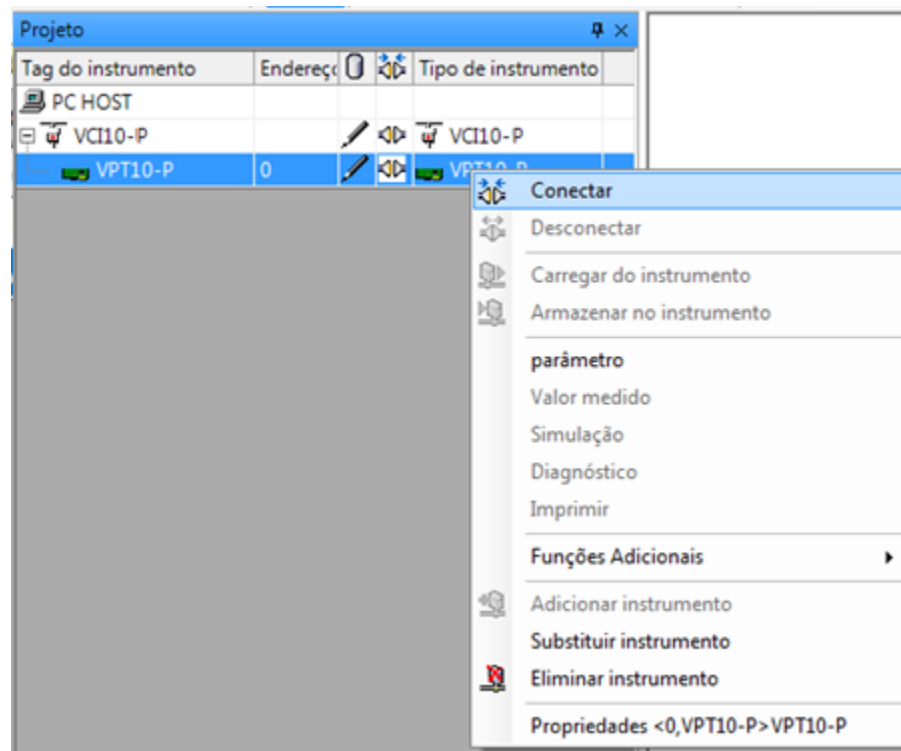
Projeto

| Tag do instrumento | Endereç | | | Tipo de instrumento |
|---|---|---|---|---|
| PC HOST | | | | |
| VCI10-P | | | | VCI10-P |
| VPT10-P | 0 | | | VPT10-P |

Conectar
Desconectar
Carregar do instrumento
Armazenar no instrumento
parâmetro
Valor medido
Simulação
Diagnóstico
Imprimir
Funções Adicionais
Adicionar instrumento
Substituir instrumento
Eliminar instrumento
Propriedades <0,VPT10-P>VPT10-P